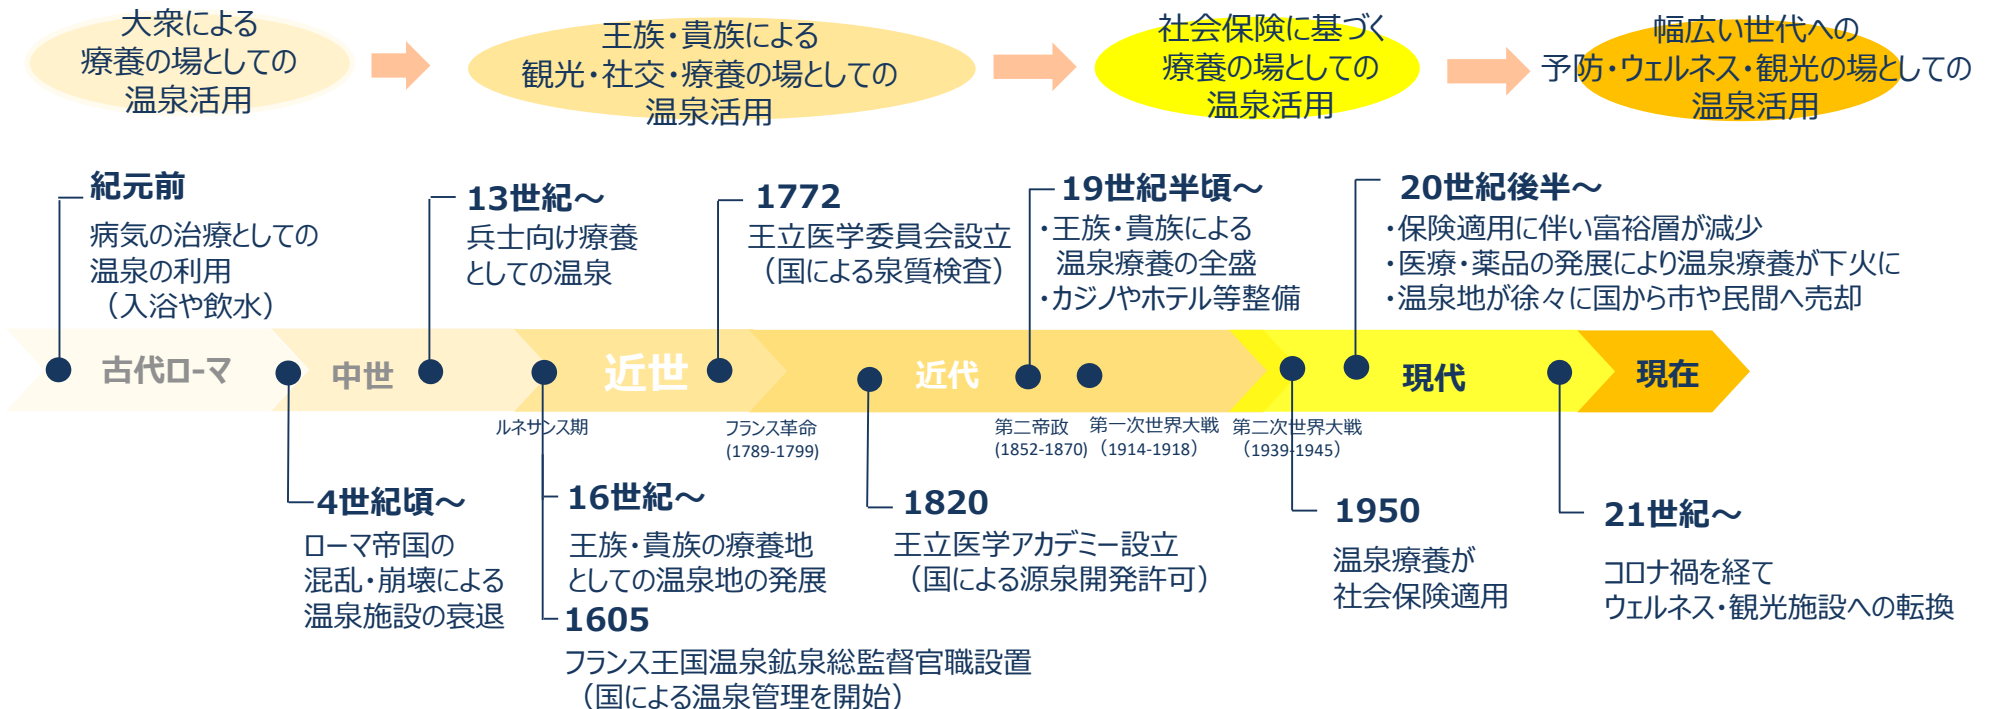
大衆による
療養の場としての
温泉活用

王族・貴族による
観光・社交・療養の場としての
温泉活用

社会保険に基づく
療養の場としての
温泉活用

幅広い世代への
予防・ウェルネス・観光の場としての
温泉活用

紀元前
病気の治療としての
温泉の利用
（入浴や飲水）

13世紀～
兵士向け療養
としての温泉

1772
王立医学委員会設立
（国による泉質検査）

19世紀半頃～
・王族・貴族による
温泉療養の全盛
・カジノやホテル等整備

20世紀後半～
・保険適用に伴い富裕層が減少
・医療・薬品の発展により温泉療養が下火に
・温泉地が徐々に国から市や民間へ売却

古代ローマ
中世
近世
近代
現代
現在

ルネサンス期
フランス革命
(1789-1799)
第二帝政
(1852-1870)
第一次世界大戦
（1914-1918）
第二次世界大戦
（1939-1945）

4世紀頃～
ローマ帝国の
混乱・崩壊による
温泉施設の衰退

16世紀～
王族・貴族の療養地
としての温泉地の発展

1605
フランス王国温泉鉱泉総監督官職設置
（国による温泉管理を開始）

1820
王立医学アカデミー設立
（国による源泉開発許可）

1950
温泉療養が
社会保険適用

21世紀～
コロナ禍を経て
ウェルネス・観光施設への転換